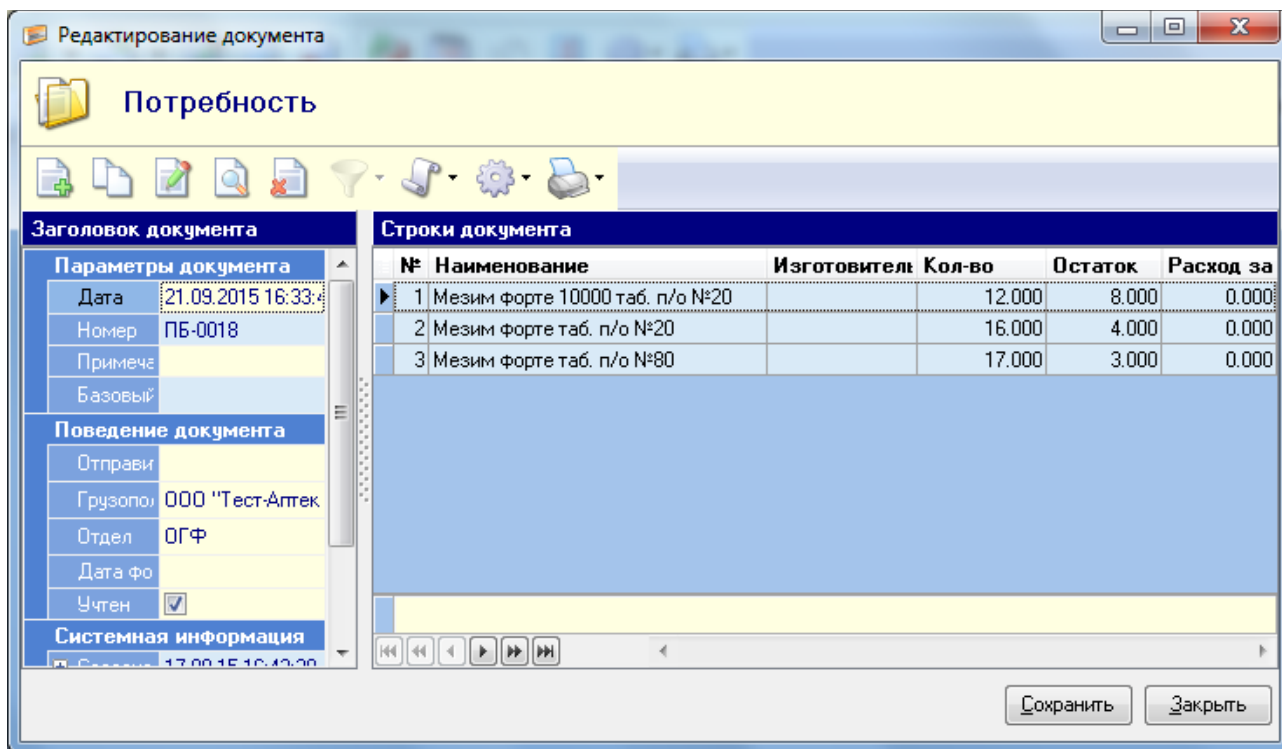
Редактирование документа

Потребность

Заголовок документа

Параметры документа

| | |
|---|---|
| Дата | 21.09.2015 16:33:4 |
| Номер | ПБ-0018 |
| Примеча | |
| Базовый | |

Поведение документа

| | |
|---|---|
| Отправи | |
| Грузопол | ООО "Тест-Аптек |
| Отдел | ОГФ |
| Дата фо | |
| Учтен | ☑ |

Системная информация

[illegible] 17.09.15 16:42:20

Строки документа

| № | Наименование | Изготовитель | Кол-во | Остаток | Расход за |
|---|---|---|---|---|---|
| 1 | Мезим форте 10000 таб. п/о №20 | | 12.000 | 8.000 | 0.000 |
| 2 | Мезим форте таб. п/о №20 | | 16.000 | 4.000 | 0.000 |
| 3 | Мезим форте таб. п/о №80 | | 17.000 | 3.000 | 0.000 |

Сохранить Закрыть